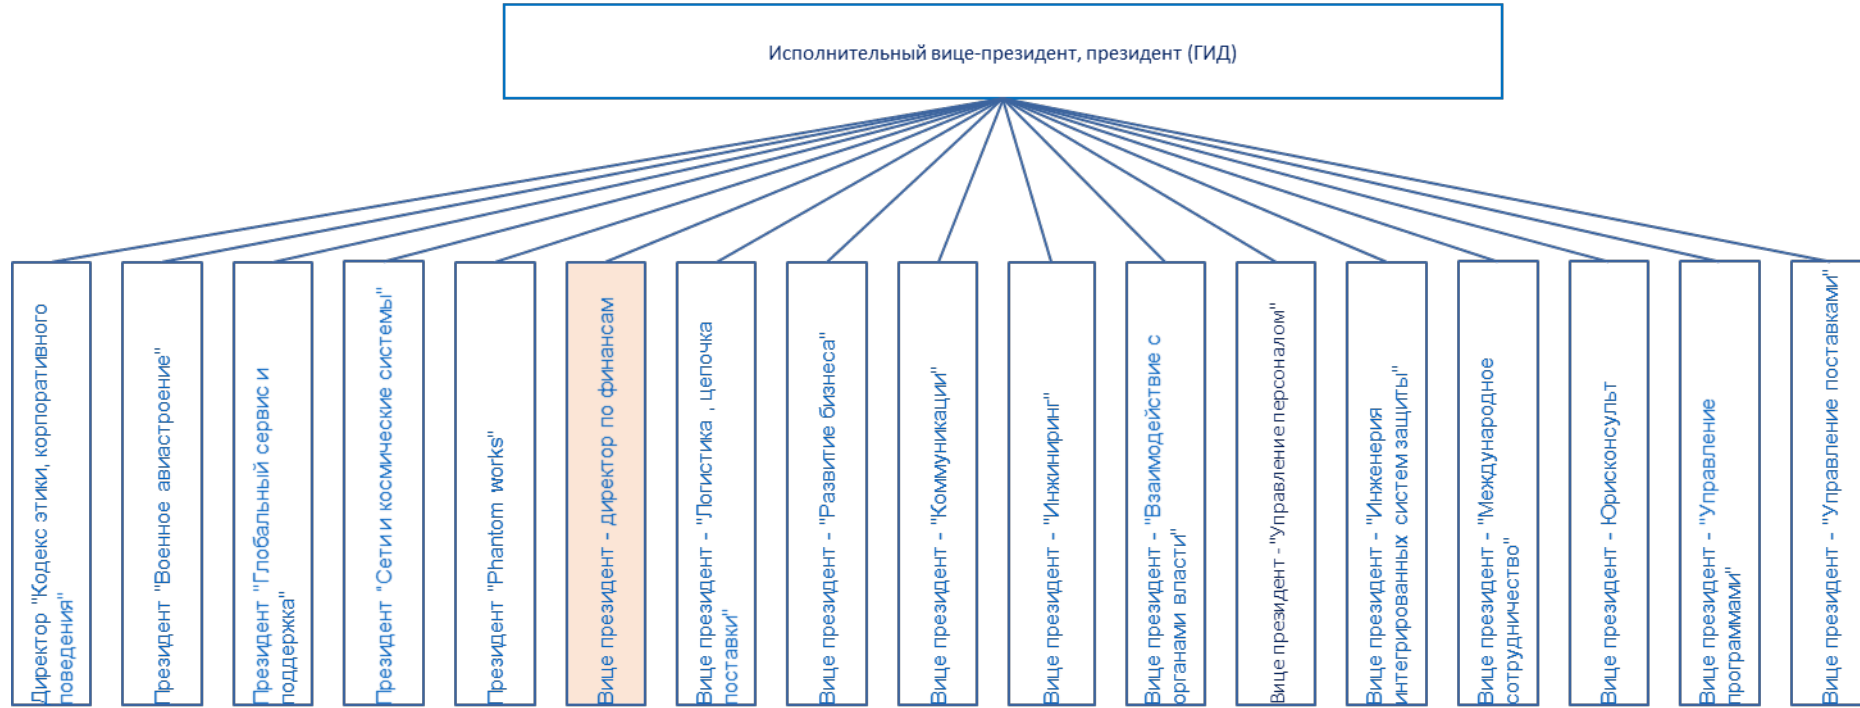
Исполнительный вице-президент, президент (ГИД)

Директор "Кодекс этики, корпоративного поведения"

Президент "Военное авиастроение"

Президент "Глобальный сервис и поддержка"

Президент "Сети и космические системы"

Президент "Phantom works"

Вице президент - директор по финансам

Вице президент - "Логистика , цепочка поставки"

Вице президент - "Развитие бизнеса"

Вице президент - "Коммуникации"

Вице президент - "Инжиниринг"

Вице президент - "Взаимодействие с органами власти"

Вице президент - "Управление персоналом"

Вице президент - "Инженерия интегрированных систем защиты"

Вице президент - "Международное сотрудничество"

Вице президент - Юрисконсульт

Вице президент - "Управление программами"

Вице президент - "Управление поставками"